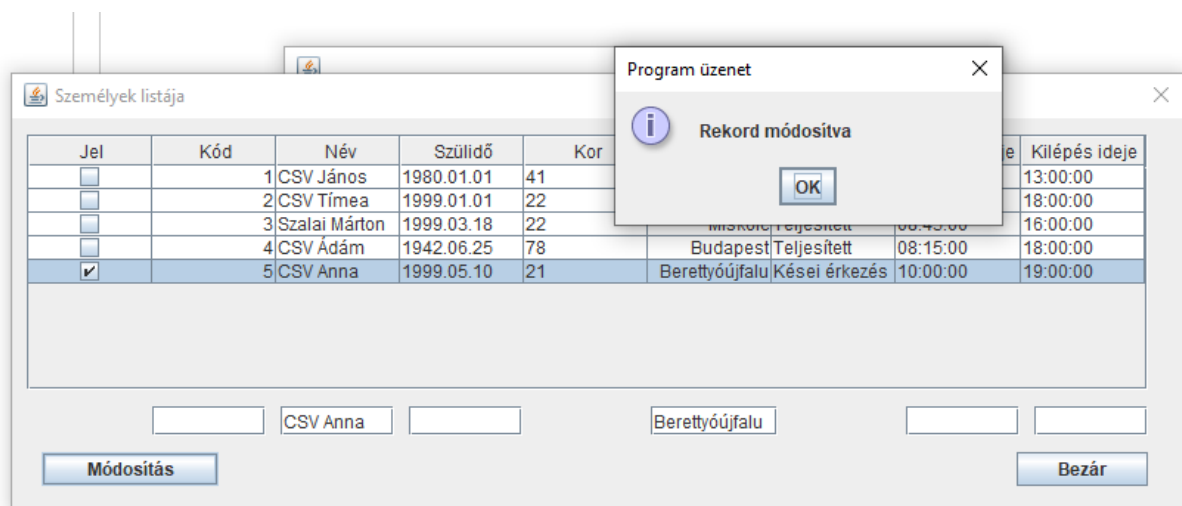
Személyek listája

Program üzenet

Rekord módosítva

OK

| Jel | Kód | Név | Szülidő | Kor | | | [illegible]e | Kilépés ideje |
|---|---|---|---|---|---|---|---|---|
| | 1 | CSV János | 1980.01.01 | 41 | | | | 13:00:00 |
| | 2 | CSV Tímea | 1999.01.01 | 22 | | | | 18:00:00 |
| | 3 | Szalai Márton | 1999.03.18 | 22 | Miskolc | Teljesített | 08:45:00 | 16:00:00 |
| | 4 | CSV Ádám | 1942.06.25 | 78 | Budapest | Teljesített | 08:15:00 | 18:00:00 |
| ✔ | 5 | CSV Anna | 1999.05.10 | 21 | Berettyóújfalu | Kései érkezés | 10:00:00 | 19:00:00 |

CSV Anna

Berettyóújfalu

Módosítás

Bezár